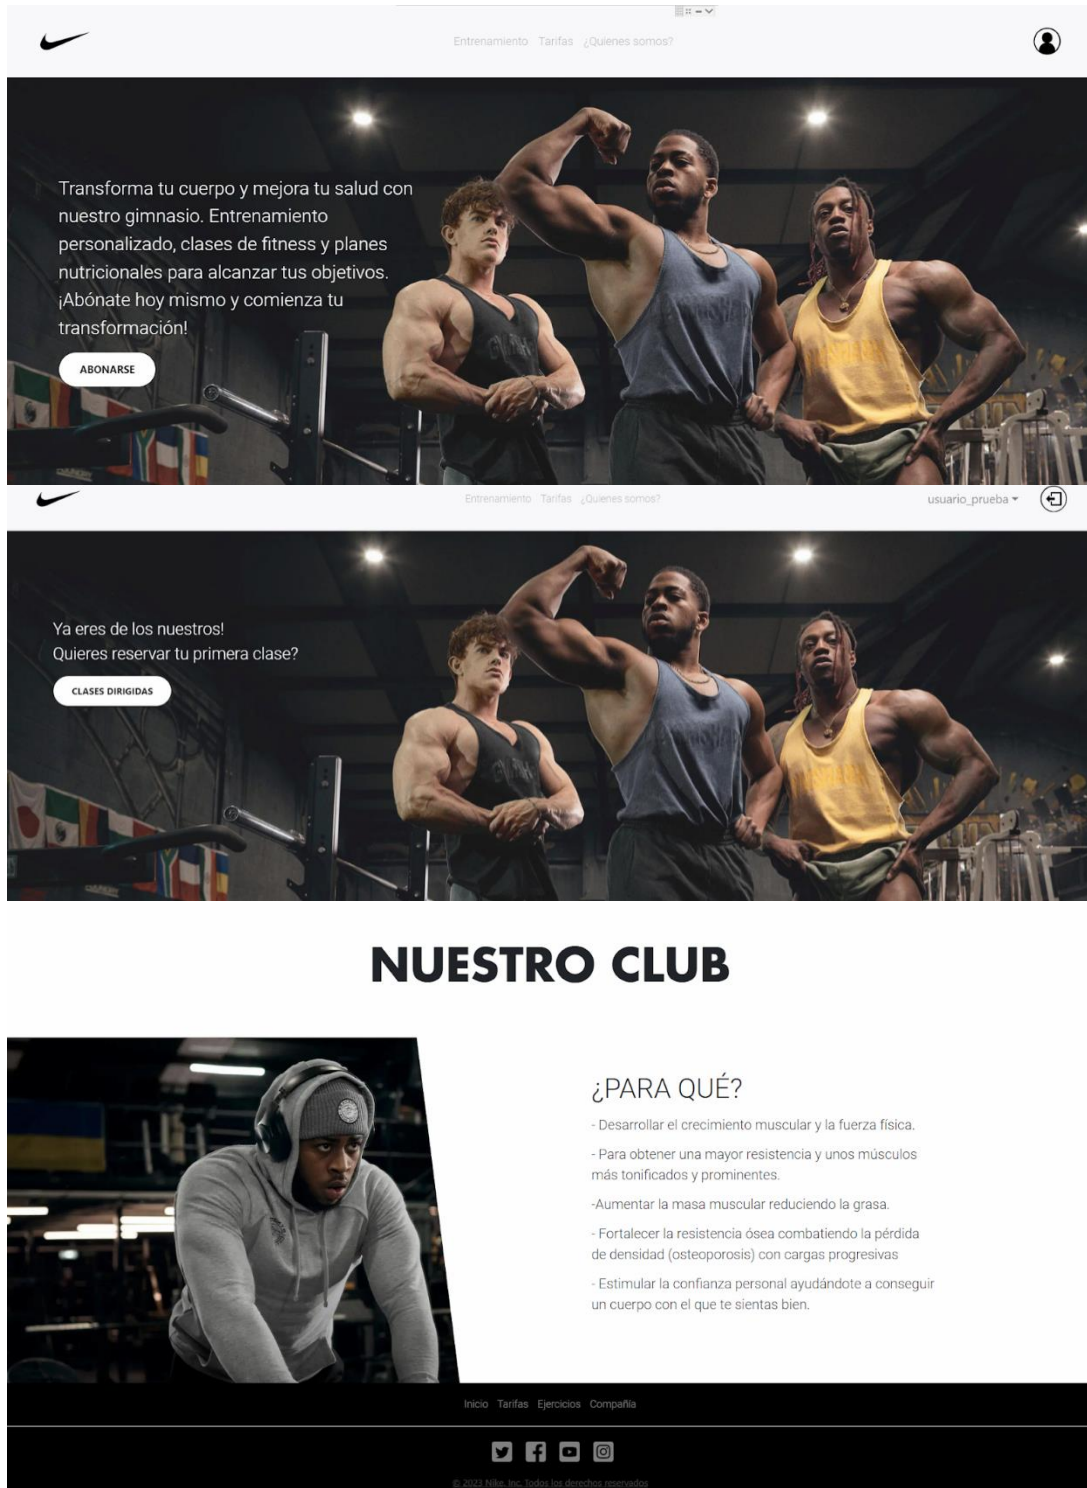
Entrenamiento Tarifas ¿Quienes somos?

Transforma tu cuerpo y mejora tu salud con nuestro gimnasio. Entrenamiento personalizado, clases de fitness y planes nutricionales para alcanzar tus objetivos. ¡Abónate hoy mismo y comienza tu transformación!

ABONARSE

Entrenamiento Tarifas ¿Quienes somos?

usuario_prueba

Ya eres de los nuestros!
Quieres reservar tu primera clase?

CLASES DIRIGIDAS

NUESTRO CLUB

¿PARA QUÉ?

- Desarrollar el crecimiento muscular y la fuerza física.

- Para obtener una mayor resistencia y unos músculos más tonificados y prominentes.

-Aumentar la masa muscular reduciendo la grasa.

- Fortalecer la resistencia ósea combatiendo la pérdida de densidad (osteoporosis) con cargas progresivas

- Estimular la confianza personal ayudándote a conseguir un cuerpo con el que te sientas bien.

Inicio Tarifas Ejercicios Compañía

© 2023 Nike, Inc. Todos los derechos reservados